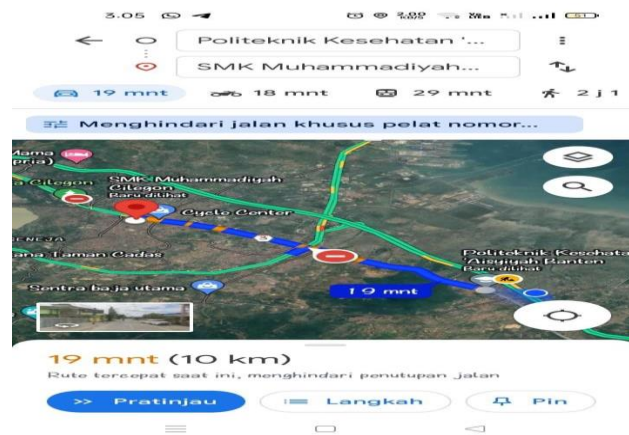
3.05

Politeknik Kesehatan '...

SMK Muhammadiyah...

19 mnt
18 mnt
29 mnt
2 j 1

Menghindari jalan khusus pelat nomor...

Mama
(pria)
a Cilegon
SMK Muhammadiyah Cilegon
Baru dilihat
Cyclo Center
ENEJA
ana Taman Cadas
Sentra baja utama
Politeknik Kesehatan 'Aisyiyah Banten
Baru dilihat
19 mnt

19 mnt (10 km)
Rute tercepat saat ini, menghindari penutupan jalan

Pratinjau
Langkah
Pin